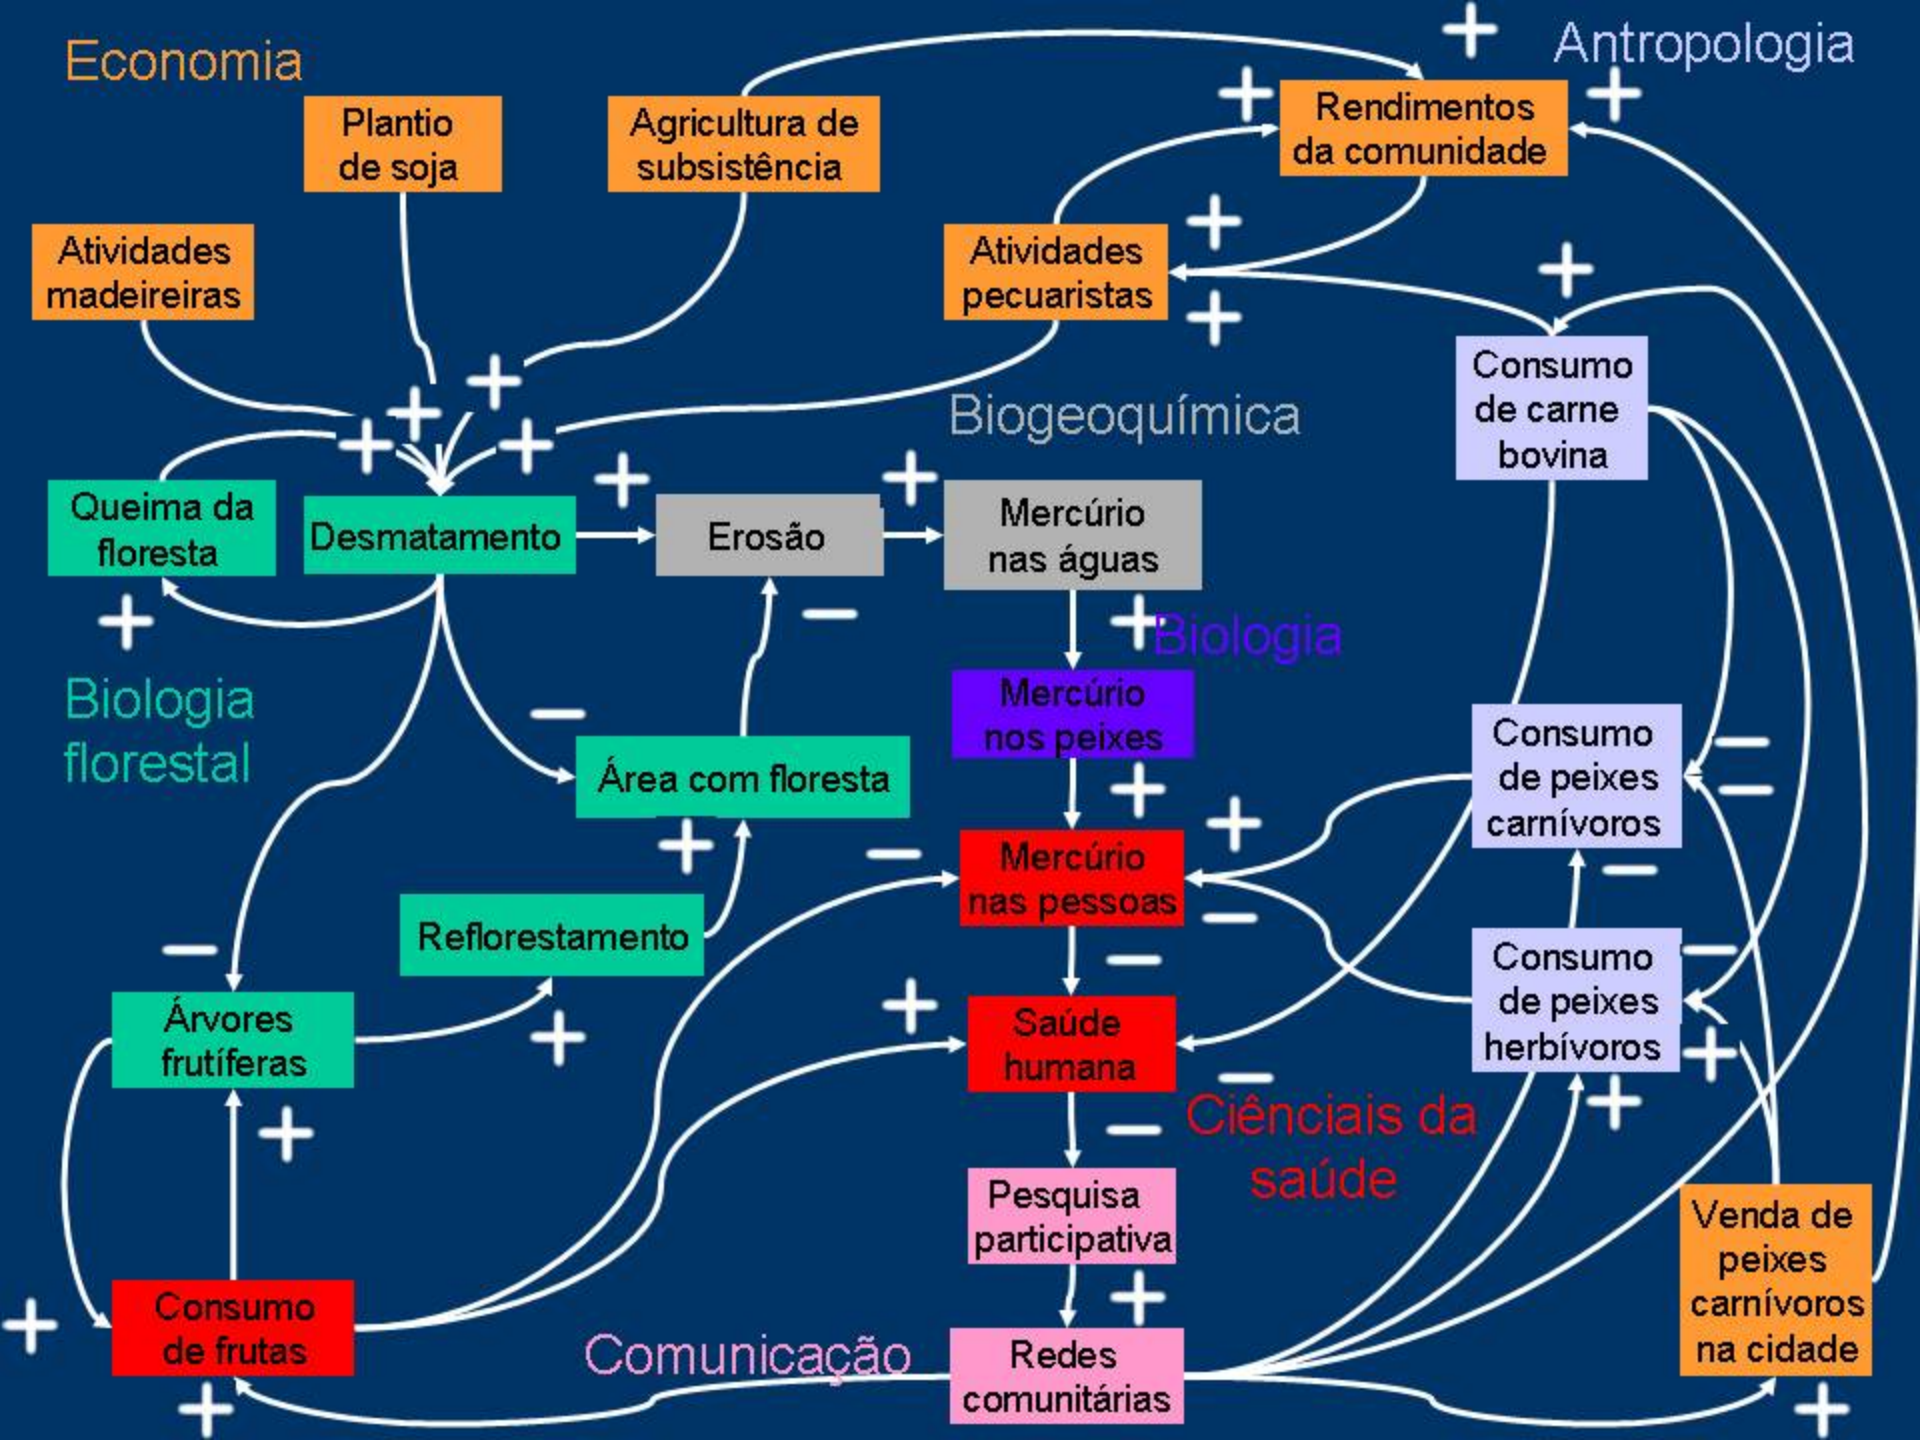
Economia

Antropologia

Plantio de soja

Agricultura de subsistência

Rendimentos da comunidade

Atividades madeireiras

Atividades pecuaristas

Consumo de carne bovina

Biogeoquímica

Queima da floresta

Desmatamento

Erosão

Mercúrio nas águas

Biologia

Mercúrio nos peixes

Biologia florestal

Área com floresta

Consumo de peixes carnívoros

Mercúrio nas pessoas

Reflorestamento

Consumo de peixes herbívoros

Árvores frutíferas

Saúde humana

Ciênciais da saúde

Pesquisa participativa

Venda de peixes carnívoros na cidade

Consumo de frutas

Comunicação

Redes comunitárias

+ + + + + + + + + + + + + + + + + + + + + + +

− − − − − − − − − − − − −